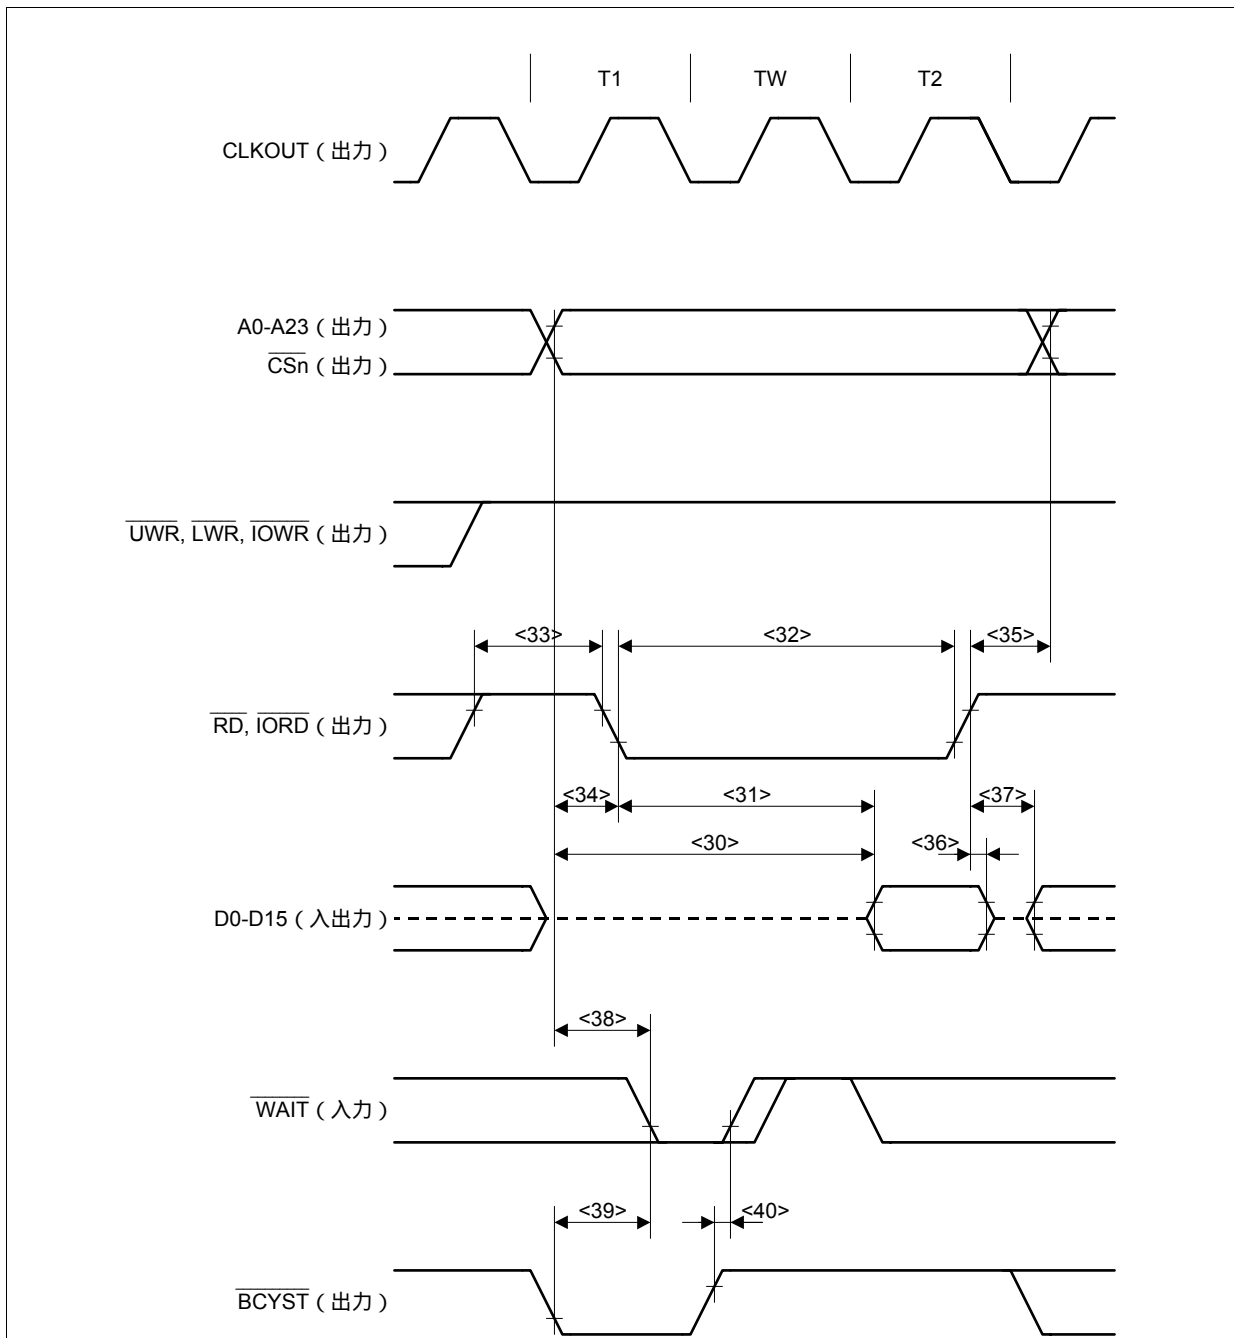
T1 TW T2

CLKOUT（出力）

A0-A23（出力）
$\overline{CSn}$（出力）

$\overline{UWR}$, $\overline{LWR}$, $\overline{IOWR}$（出力）

<33> <32> <35>

$\overline{RD}$, $\overline{IORD}$（出力）

<34> <31> <37>

<30> <36>

D0-D15（入出力）

<38>

$\overline{WAIT}$（入力）

<39> <40>

$\overline{BCYST}$（出力）